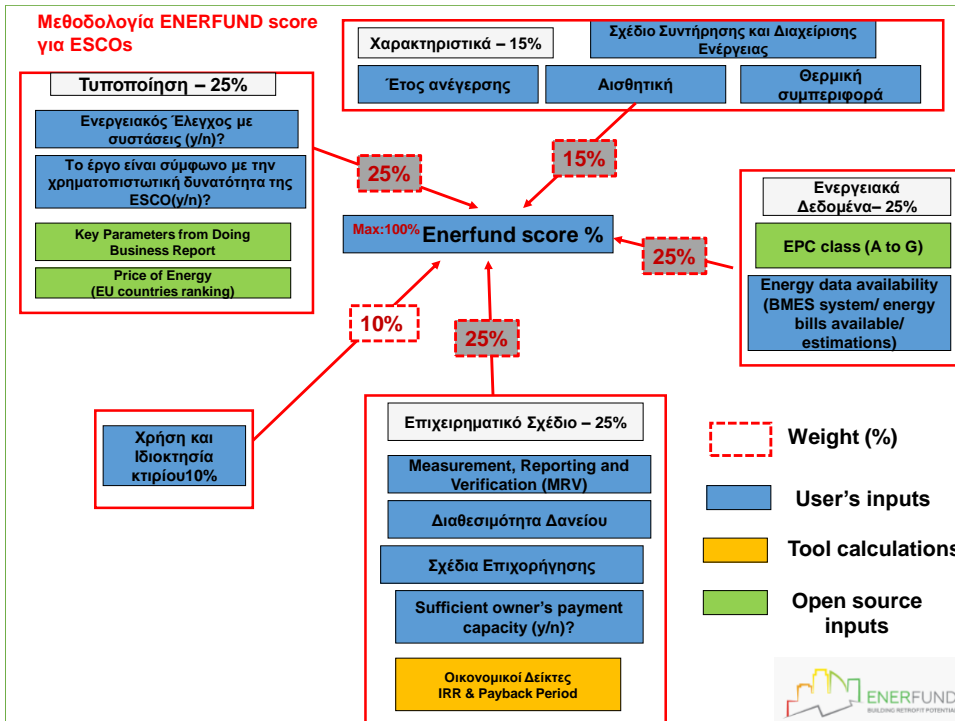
Μεθοδολογία ENERFUND score για ESCOs

Χαρακτηριστικά – 15%

Σχέδιο Συντήρησης και Διαχείρισης Ενέργειας

Έτος ανέγερσης

Αισθητική

Θερμική συμπεριφορά

Τυποποίηση – 25%

Ενεργειακός Έλεγχος με συστάσεις (y/n)?

Το έργο είναι σύμφωνο με την χρηματοπιστωτική δυνατότητα της ESCO(y/n)?

Key Parameters from Doing Business Report

Price of Energy (EU countries ranking)

25%

15%

Max:100% Enerfund score %

Ενεργειακά Δεδομένα– 25%

EPC class (A to G)

25%

Energy data availability (BMES system/ energy bills available/ estimations)

10%

25%

Χρήση και Ιδιοκτησία κτιρίου10%

Επιχειρηματικό Σχέδιο – 25%

Measurement, Reporting and Verification (MRV)

Διαθεσιμότητα Δανείου

Σχέδια Επιχορήγησης

Sufficient owner's payment capacity (y/n)?

Οικονομικοί Δείκτες IRR & Payback Period

Weight (%)

User's inputs

Tool calculations

Open source inputs

ENERFUND
BUILDING RETROFIT POTENTIAL